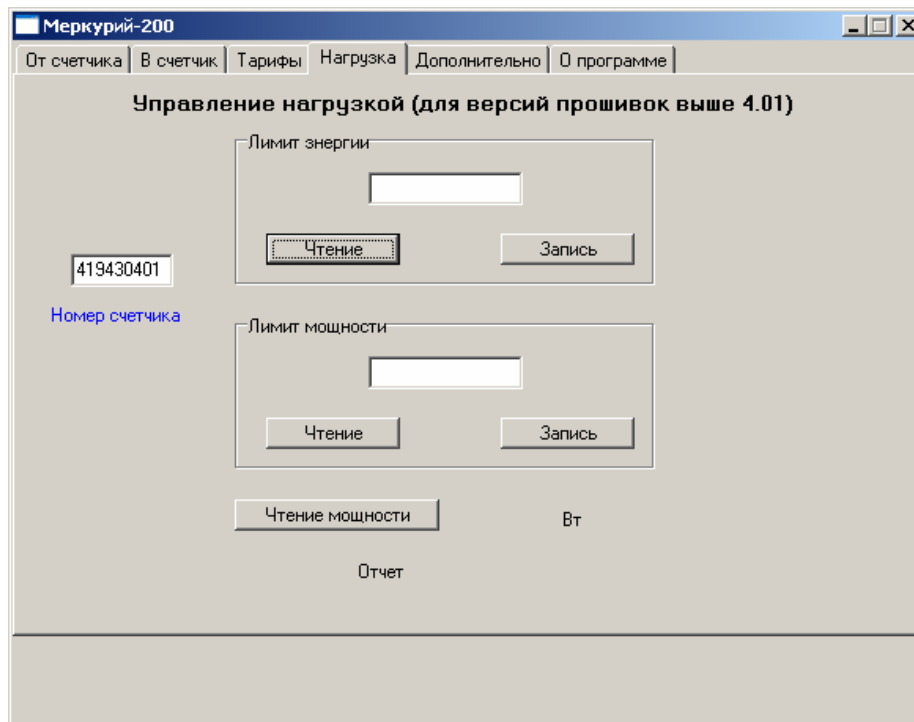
Меркурий-200

От счетчика | В счетчик | Тарифы | Нагрузка | Дополнительно | О программе

Управление нагрузкой (для версий прошивок выше 4.01)

Лимит энергии

Чтение

Запись

419430401

Номер счетчика

Лимит мощности

Чтение

Запись

Чтение мощности

Вт

Отчет